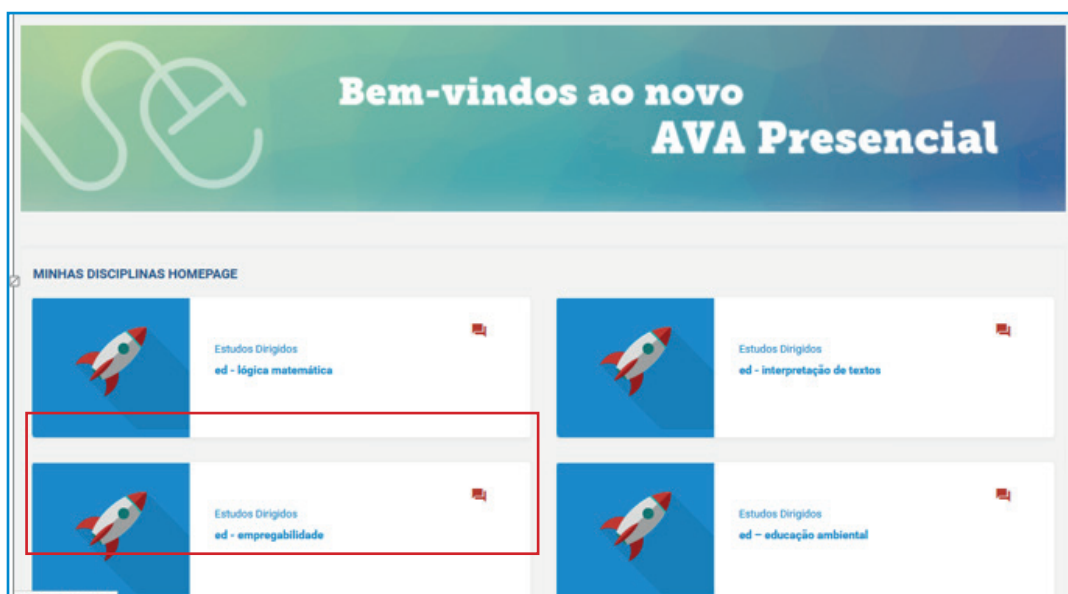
Bem-vindos ao novo
AVA Presencial

MINHAS DISCIPLINAS HOMEPAGE

Estudos Dirigidos
ed - lógica matemática

Estudos Dirigidos
ed - interpretação de textos

Estudos Dirigidos
ed - empregabilidade

Estudos Dirigidos
ed – educação ambiental